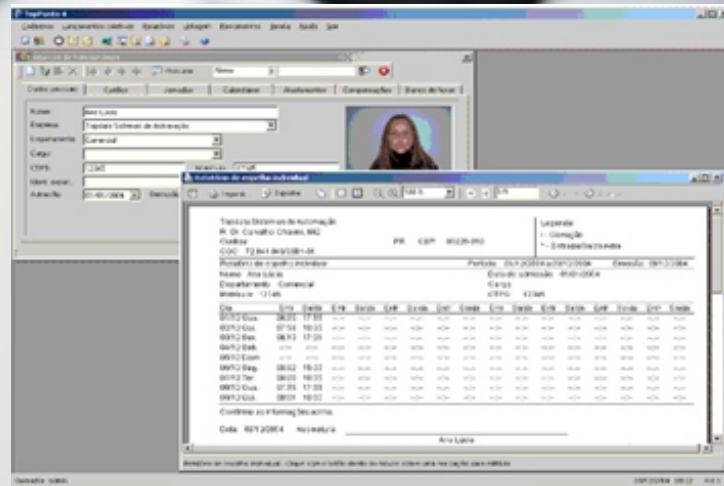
TopPonto 4

Cadastros Lançamentos Relatórios Utilitários Ferramentas Janela Ajuda Sair

Cadastro de funcionários

Procurar Nome

Dados pessoais Cartões Jornadas Calendário Afastamentos Compensações Banco de horas

Nome Ana Lúcia
Empresa Topdata Sistemas de Automação
Departamento Comercial
Cargo
CTPS 12345
Ident. aspar.
Admissão 01/01/2004 Demissão

Relatório de espelho individual

Imprimir Exportar 100 % 1/1

Topdata Sistemas de Automação
R. Dr. Carvalho Chaves, 662
Curitiba PR CEP 80220-010
CGC 72.841.069/0001-08

Legenda
(- Correção
*- Entrada/Saída extra

Relatório de espelho individual Período: 01/12/2004 a 09/12/2004 Emissão: 09/12/2004
Nome: Ana Lúcia Data de admissão: 01/01/2004
Departamento: Comercial Cargo:
Matrícula: 12345 CTPS: 12345

| Dia | Entr | Saída | Entr | Saída | Entr | Saída | Entr | Saída | Entr | Saída | Entr | Saída | Entr | Saída | Entr | Saída |
|---|---|---|---|---|---|---|---|---|---|---|---|---|---|---|---|---|
| 01/12 Qua. | 08:00 | 17:55 | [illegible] | | | | | | | | | | | | | |
| 02/12 Qui. | 07:58 | 18:03 | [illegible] | | | | | | | | | | | | | |
| 03/12 Sex. | 08:02 | 17:20 | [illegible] | | | | | | | | | | | | | |
| 04/12 Sab. | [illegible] | | | | | | | | | | | | | | | |
| 05/12 Dom. | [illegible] | | | | | | | | | | | | | | | |
| 06/12 Seg. | 08:02 | 18:03 | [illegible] | | | | | | | | | | | | | |
| 07/12 Ter. | 08:00 | 18:00 | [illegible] | | | | | | | | | | | | | |
| 08/12 Qua. | 07:55 | 17:58 | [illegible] | | | | | | | | | | | | | |
| 09/12 Qui. | 08:01 | 18:02 | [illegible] | | | | | | | | | | | | | |

Confirmo as informações acima.

Data: 09/12/2004 Assinatura

Ana Lúcia

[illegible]

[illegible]